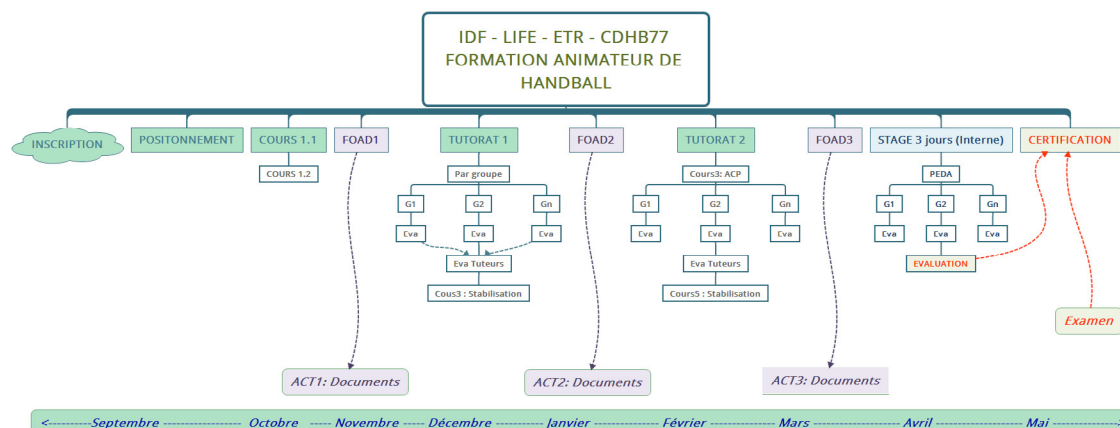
IDF - LIFE - ETR - CDHB77
FORMATION ANIMATEUR DE HANDBALL

INSCRIPTION

POSITONNEMENT

COURS 1.1

COURS 1.2

FOAD1

TUTORAT 1

Par groupe

G1

G2

Gn

Eva

Eva

Eva

Eva Tuteurs

Cous3 : Stabilisation

FOAD2

TUTORAT 2

Cours3: ACP

G1

G2

Gn

Eva

Eva

Eva

Eva Tuteurs

Cours5 : Stabilisation

FOAD3

STAGE 3 jours (Interne)

PEDA

G1

G2

Gn

Eva

Eva

Eva

EVALUATION

CERTIFICATION

Examen

ACT1: Documents

ACT2: Documents

ACT3: Documents

<---------Septembre ---------------- Octobre ----- Novembre ----- Décembre ---------- Janvier --------------- Février ------------- Mars ------------------ Avril ----------------- Mai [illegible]